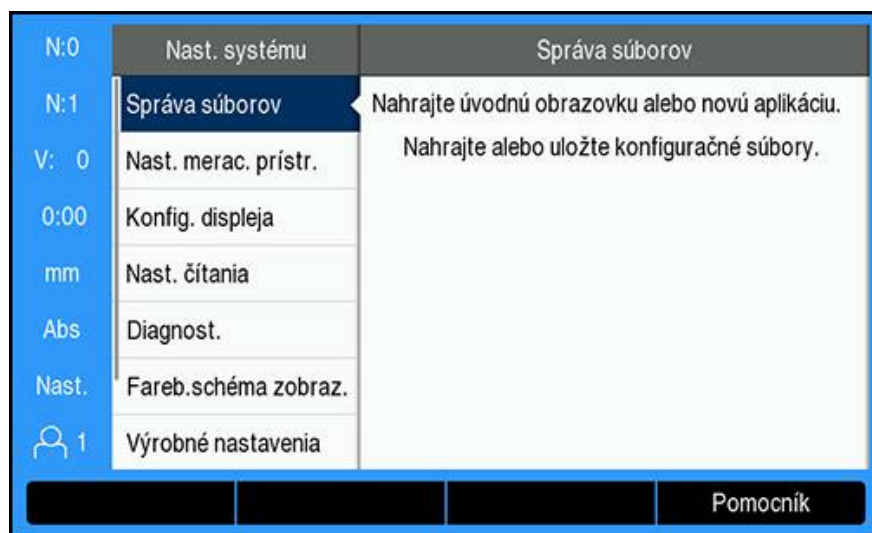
N:0
N:1
V: 0
0:00
mm
Abs
Nast.
1

Nast. systému

Správa súborov
Nast. merac. prístr.
Konfig. displeja
Nast. čítania
Diagnost.
Fareb.schéma zobraz.
Výrobné nastavenia

Správa súborov

Nahrajte úvodnú obrazovku alebo novú aplikáciu.
Nahrajte alebo uložte konfiguračné súbory.

Pomocník